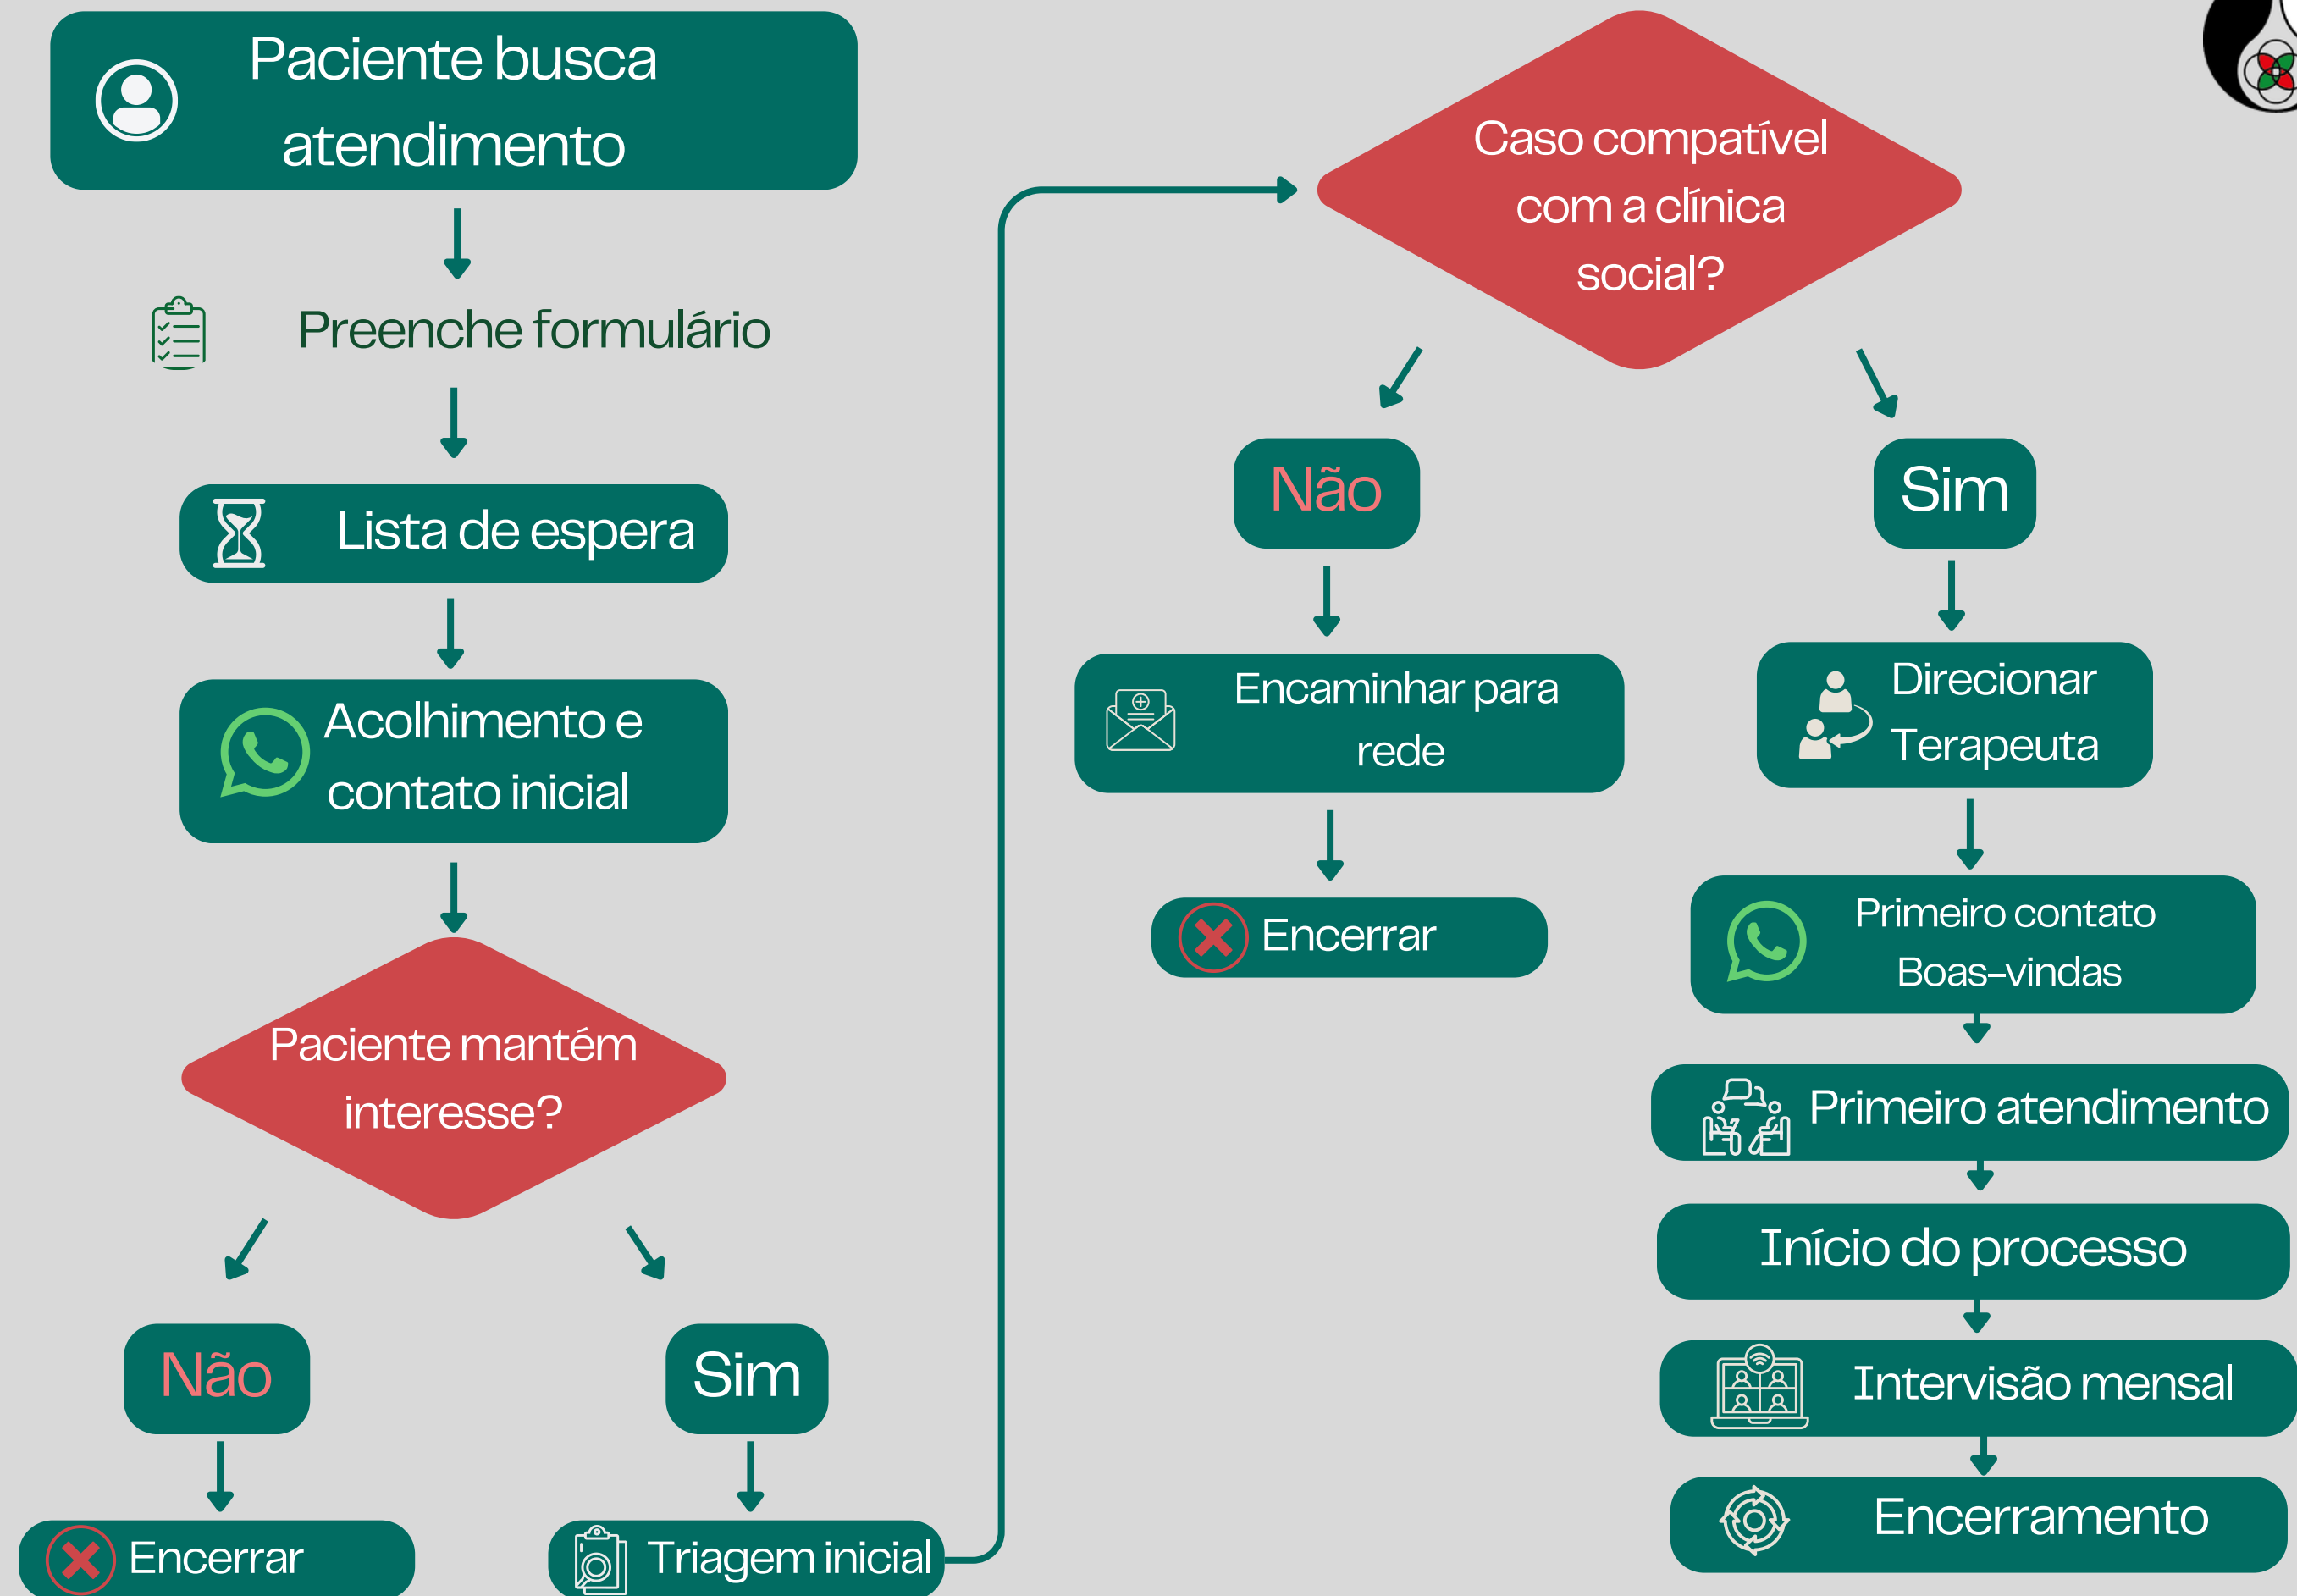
Paciente busca atendimento

Preenche formulário

Lista de espera

Acolhimento e contato inicial

Paciente mantém interesse?

Não

Sim

Encerrar

Triagem inicial

Caso compatível com a clínica social?

Não

Sim

Encaminhar para rede

Encerrar

Direcionar Terapeuta

Primeiro contato Boas-vindas

Primeiro atendimento

Início do processo

Intervisão mensal

Encerramento